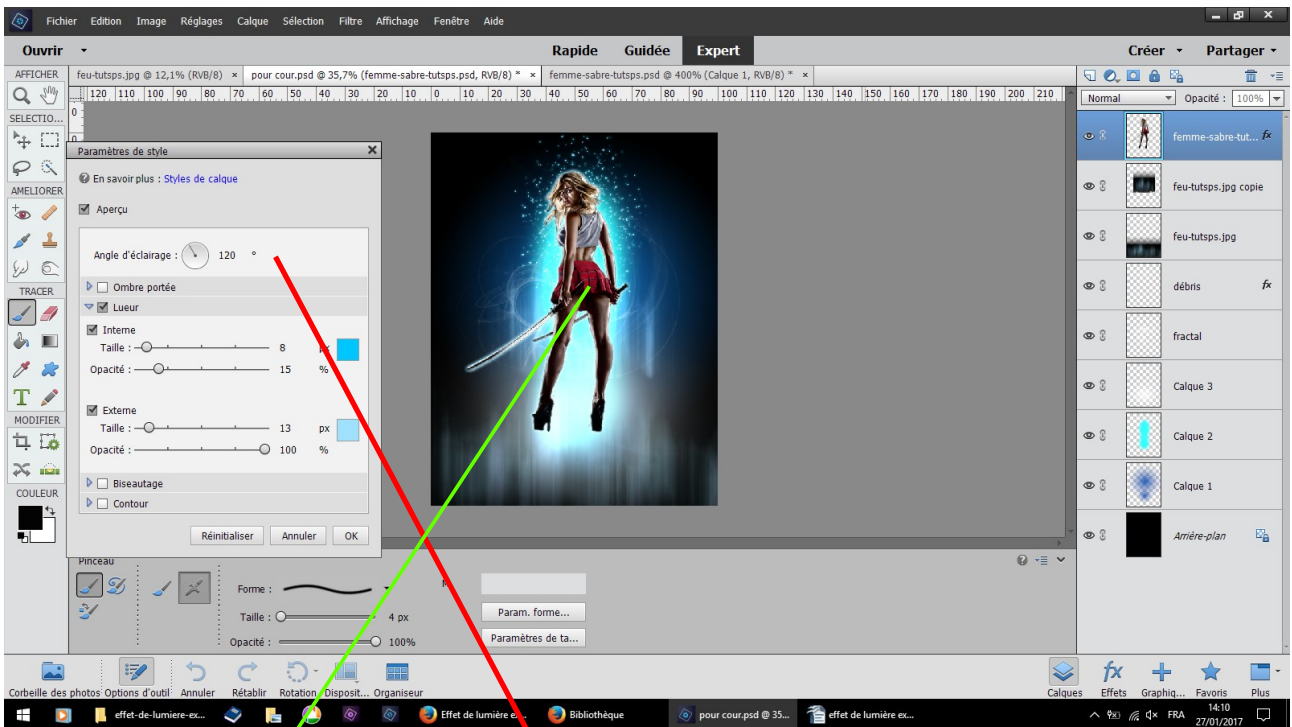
Fichier Edition Image Réglages Calque Sélection Filtre Affichage Fenêtre Aide

Ouvrir
Rapide Guidée Expert
Créer Partager

AFFICHER
feu-tutsps.jpg @ 12,1% (RVB/8) ×
pour cour.psd @ 35,7% (femme-sabre-tutsps.psd, RVB/8) * ×
femme-sabre-tutsps.psd @ 400% (Calque 1, RVB/8) * ×

120 110 100 90 80 70 60 50 40 30 20 10 0 10 20 30 40 50 60 70 80 90 100 110 120 130 140 150 160 170 180 190 200 210

SELECTIO...
AMELIORER
TRACER
MODIFIER
COULEUR

Paramètres de style
En savoir plus : Styles de calque
Aperçu
Angle d'éclairage : 120 °
Ombre portée
Lueur
Interne
Taille : 8 px
Opacité : 15 %
Externe
Taille : 13 px
Opacité : 100 %
Biseautage
Contour
Réinitialiser Annuler OK

Normal
Opacité : 100%

femme-sabre-tut...
feu-tutsps.jpg copie
feu-tutsps.jpg
débris
fractal
Calque 3
Calque 2
Calque 1
Arrière-plan

Pinceau
Forme :
Taille : 4 px
Opacité : 100%
Param. forme...
Paramètres de ta...

Corbeille des photos Options d'outil Annuler Rétablir Rotation Disposit... Organiseur
Calques Effets Graphiq... Favoris Plus

effet-de-lumiere-ex...
Effet de lumière e...
Bibliothèque
pour cour.psd @ 35...
effet de lumière ex...
FRA 14:10 27/01/2017